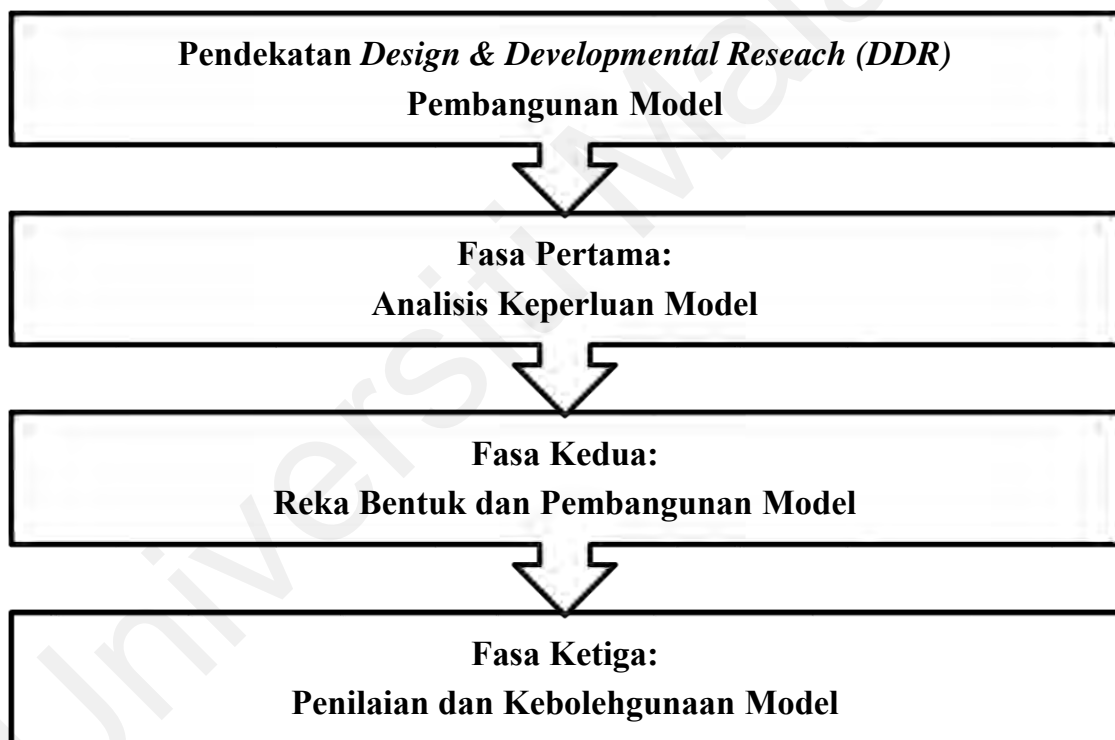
Pendekatan *Design & Developmental Reseach (DDR)*
Pembangunan Model

Fasa Pertama:
Analisis Keperluan Model

Fasa Kedua:
Reka Bentuk dan Pembangunan Model

Fasa Ketiga:
Penilaian dan Kebolehgunaan Model

Universiti Malaya